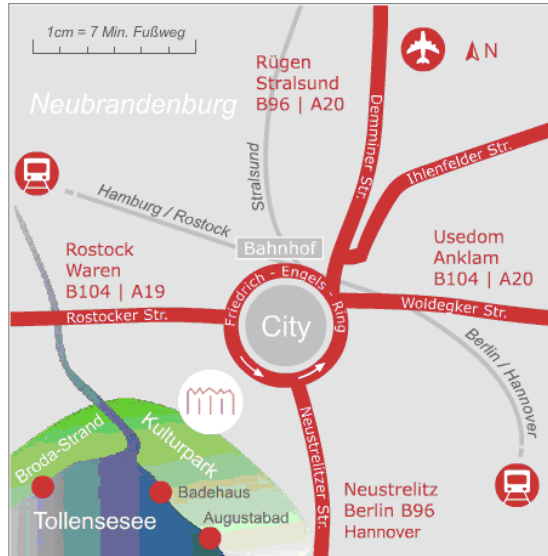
1cm = 7 Min. Fußweg

N

Neubrandenburg

Rügen
Stralsund
B96 | A20

Stralsund

Demminer Str.

Ihlenfelder Str.

Hamburg / Rostock

Bahnhof

Rostock
Waren
B104 | A19

Usedom
Anklam
B104 | A20

Friedrich - Engels - Ring

City

Rostocker Str.

Woldegker Str.

Berlin / Hannover

Kulturpark

Broda-Strand

Neustrelitzer Str.

Badehaus

Augustabad

Tollensesee

Neustrelitz
Berlin B96
Hannover